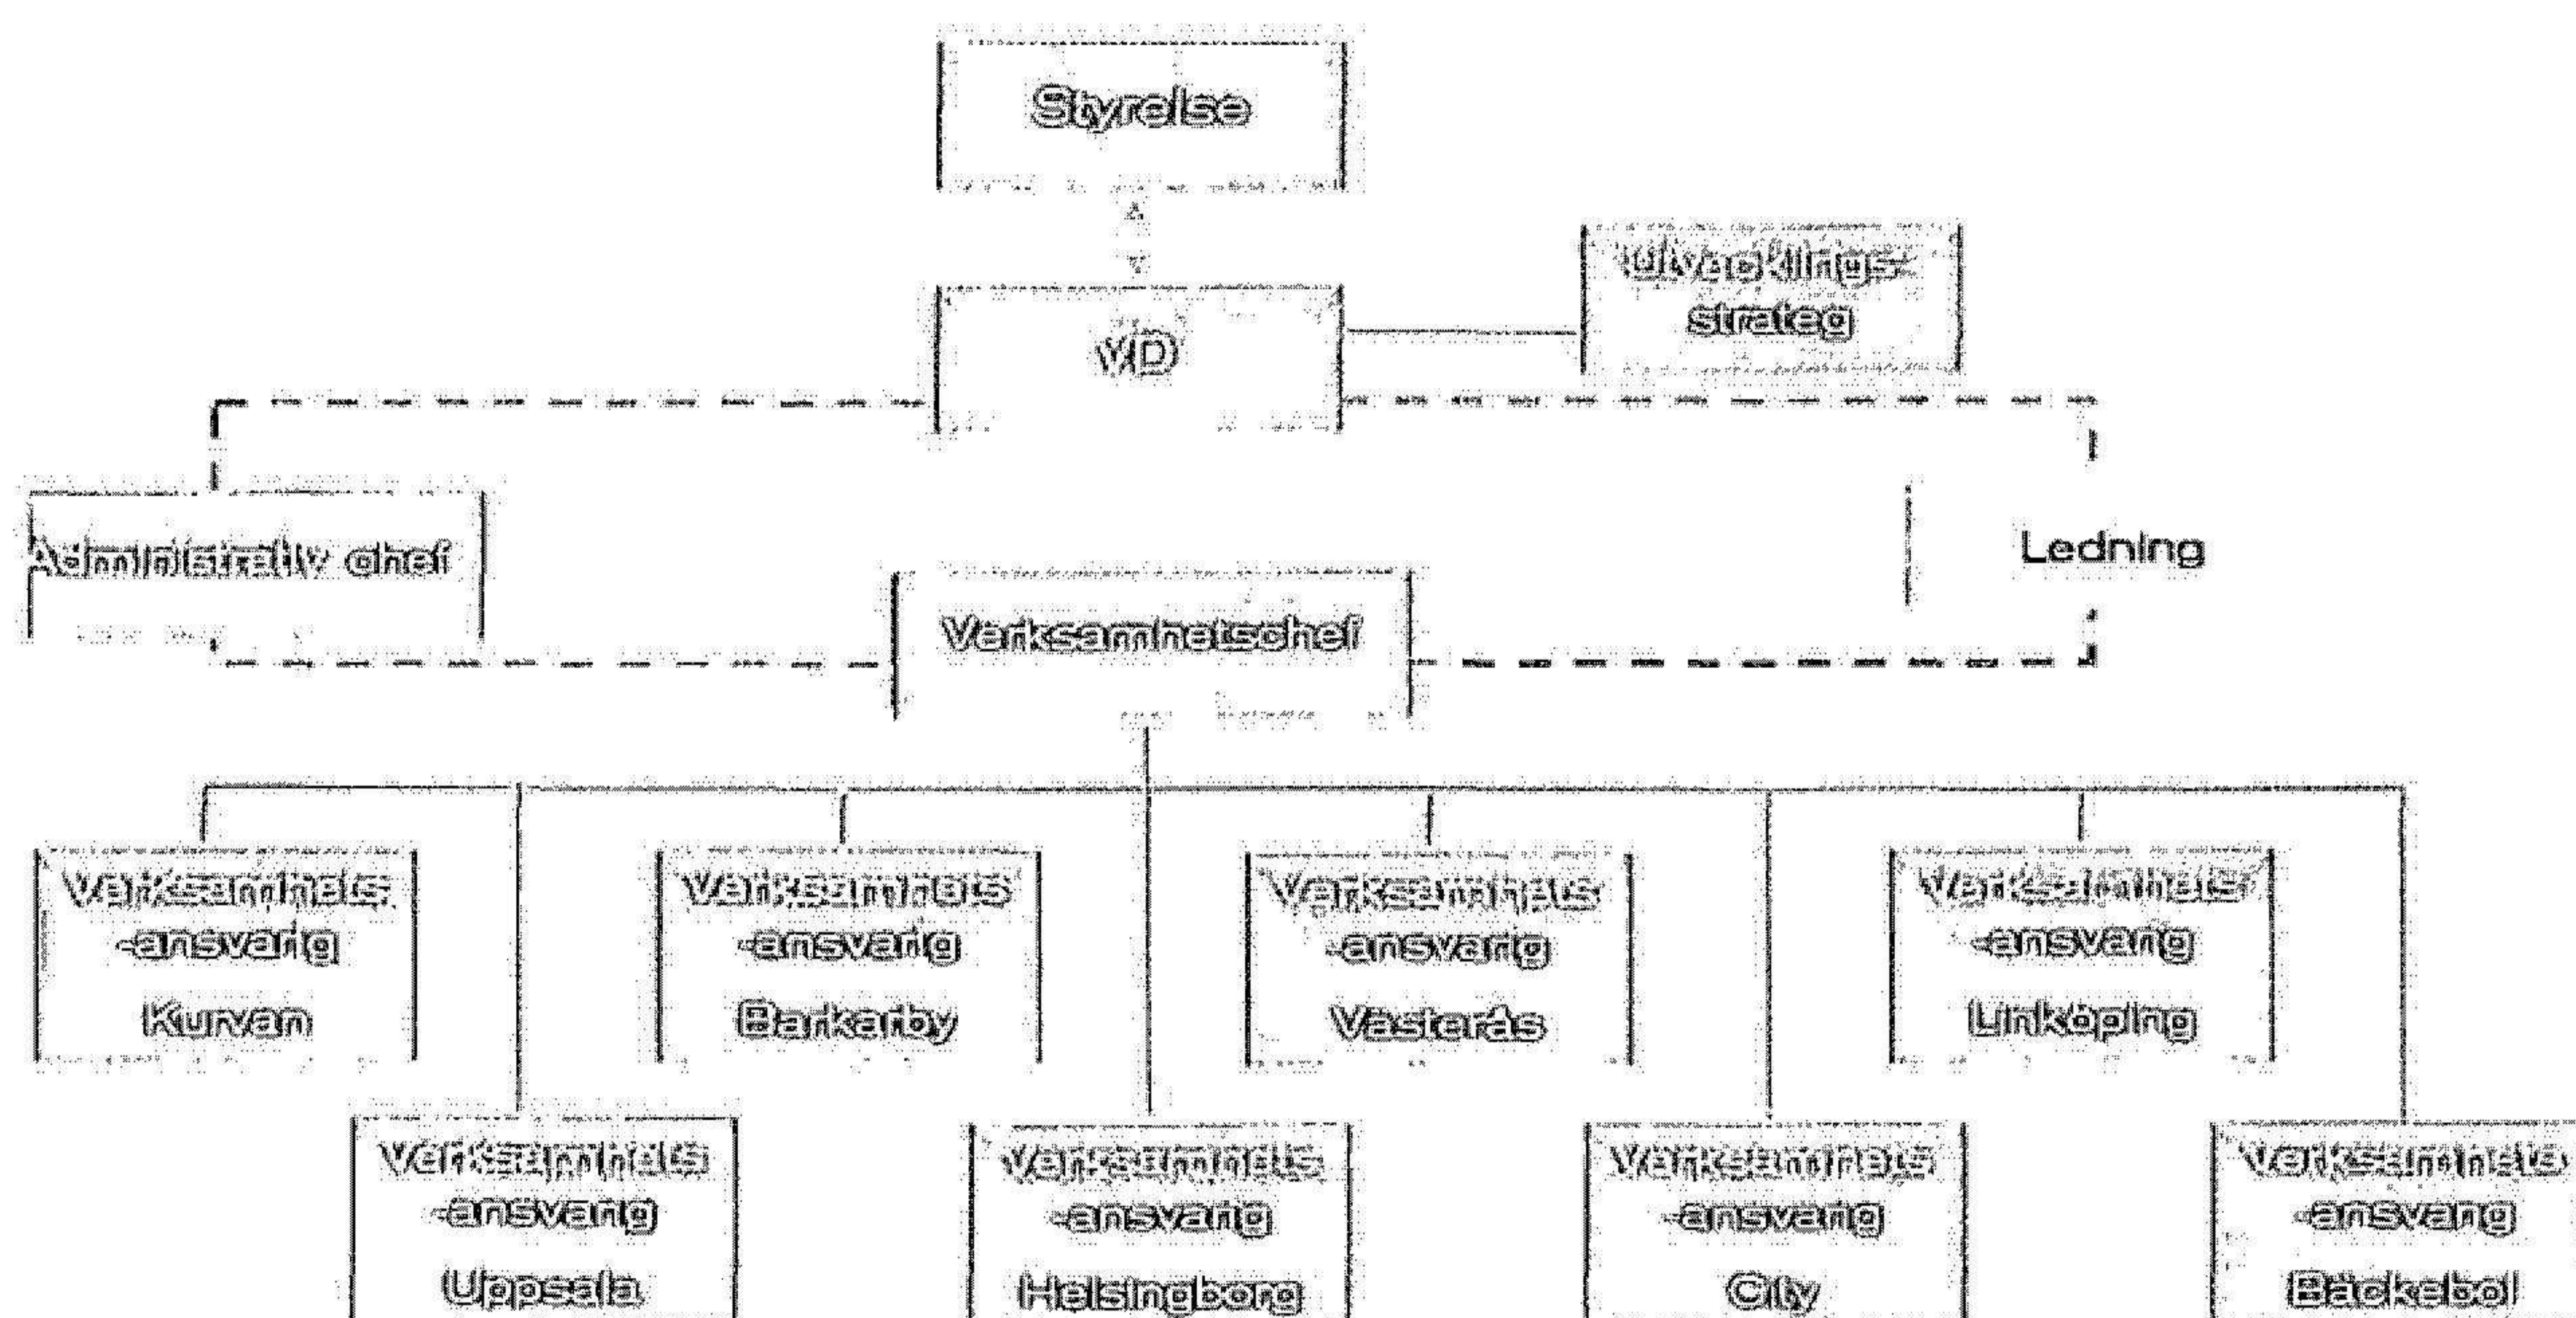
Styrelse

VD

Utvecklings-strateg

Administrativ chef

Ledning

Verksamhetschef

Verksamhets-ansvarig Kurvan

Verksamhets-ansvarig Barkarby

Verksamhets-ansvarig Västerås

Verksamhets-ansvarig Linköping

Verksamhets-ansvarig Uppsala

Verksamhets-ansvarig Helsingborg

Verksamhets-ansvarig City

Verksamhets-ansvarig Bäckebol